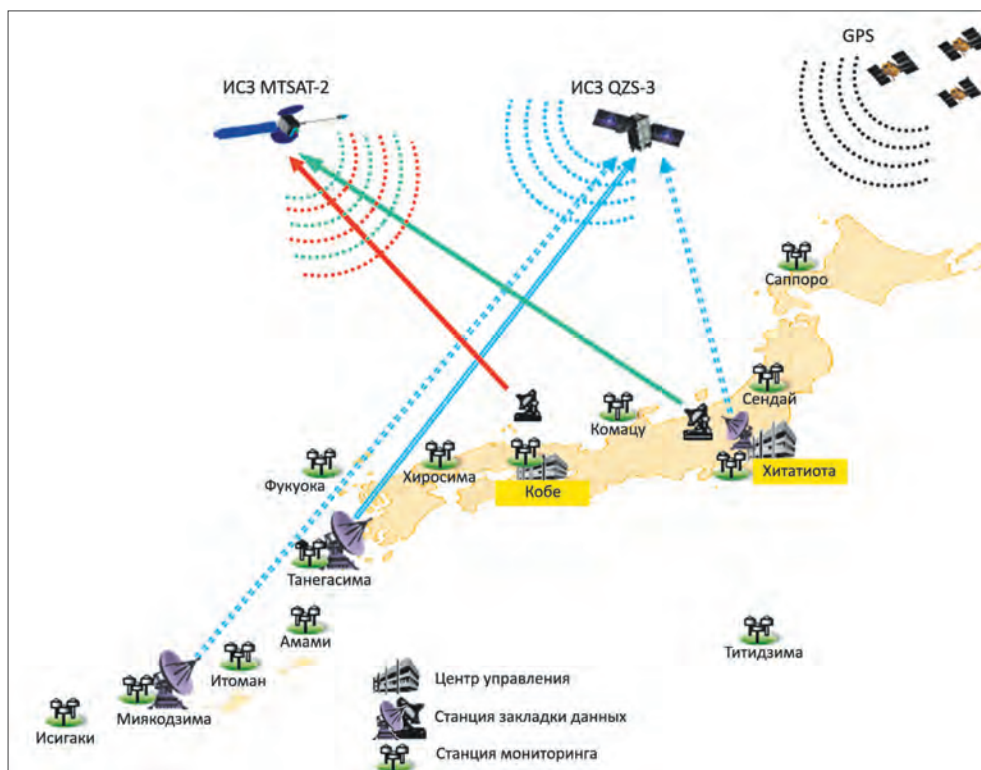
GPS

ИСЗ MTSAT-2

ИСЗ QZS-3

Саппоро

Сендай

Комацу

Хитатиота

Хиросима

Кобе

Фукуока

Танегасима

Амами

Титидзима

Итоман

Миякодзима

Исигаки

Центр управления

Станция закладки данных

Станция мониторинга